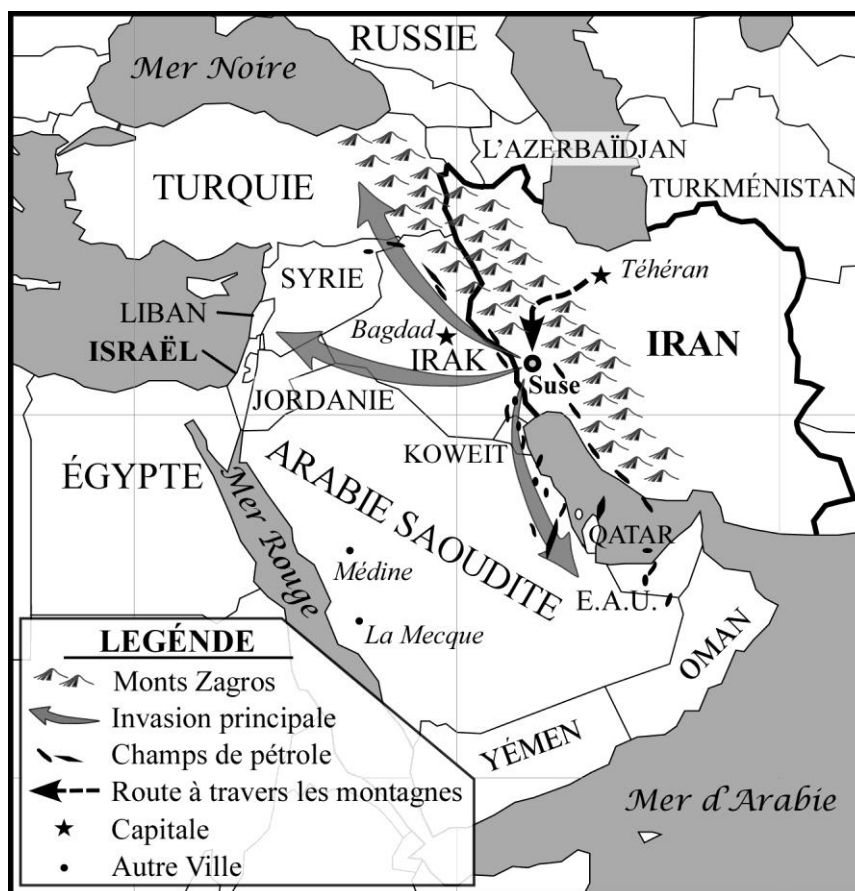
RUSSIE
Mer Noire
L'AZERBAÏDJAN
TURQUIE
TURKMÉNISTAN
SYRIE
Téhéran
LIBAN
Bagdad
ISRAËL
IRAK
IRAN
Suse
JORDANIE
KOWEIT
ÉGYPTE
ARABIE SAOUDITE
Mer Rouge
QATAR
Médine
E.A.U.
La Mecque
OMAN
YÉMEN
Mer d'Arabie

LEGÉNDE
Monts Zagros
Invasion principale
Champs de pétrole
Route à travers les montagnes
Capitale
Autre Ville